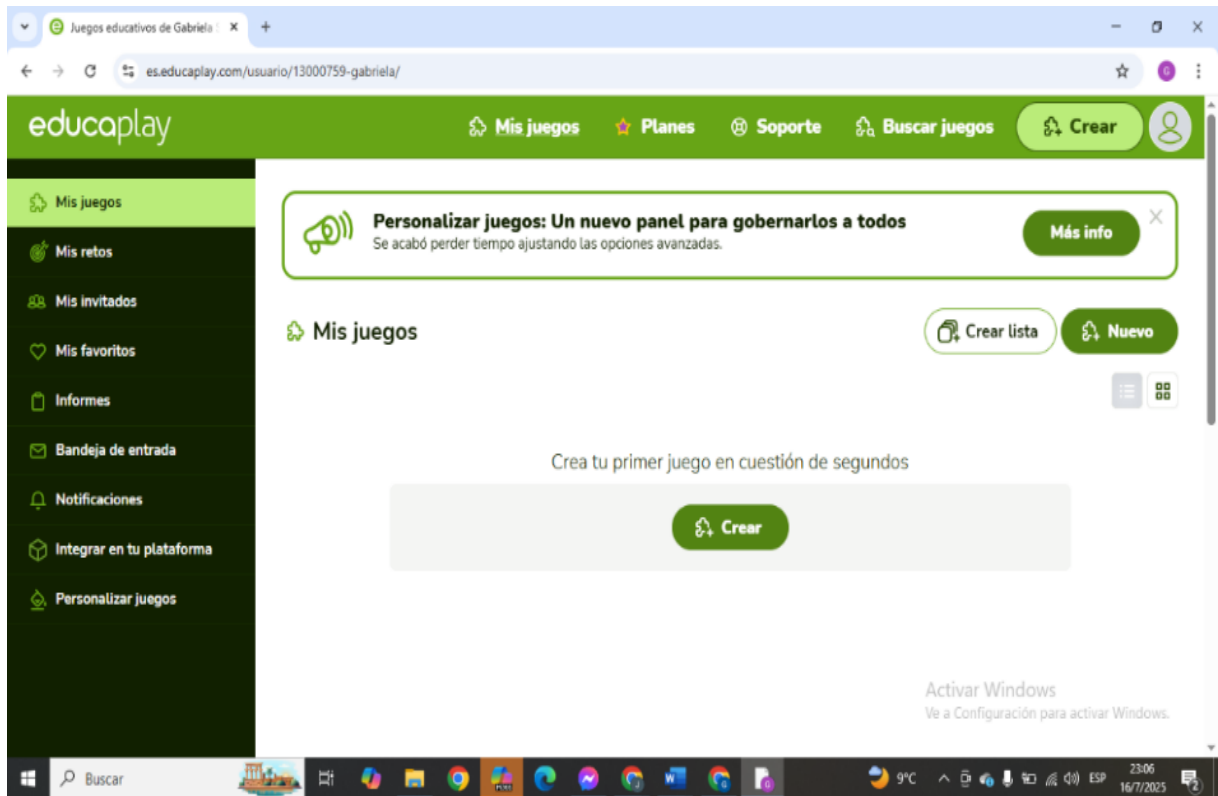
Juegos educativos de Gabriela

es.educaplay.com/usuario/13000759-gabriela/

educaplay

Mis juegos
Planes
Soporte
Buscar juegos
Crear

Mis juegos
Mis retos
Mis invitados
Mis favoritos
Informes
Bandeja de entrada
Notificaciones
Integrar en tu plataforma
Personalizar juegos

Personalizar juegos: Un nuevo panel para gobernarlos a todos
Se acabó perder tiempo ajustando las opciones avanzadas.
Más info

Mis juegos
Crear lista
Nuevo

Crea tu primer juego en cuestión de segundos
Crear

Activar Windows
Ve a Configuración para activar Windows.

Buscar
9°C
ESP
23:06
16/7/2025